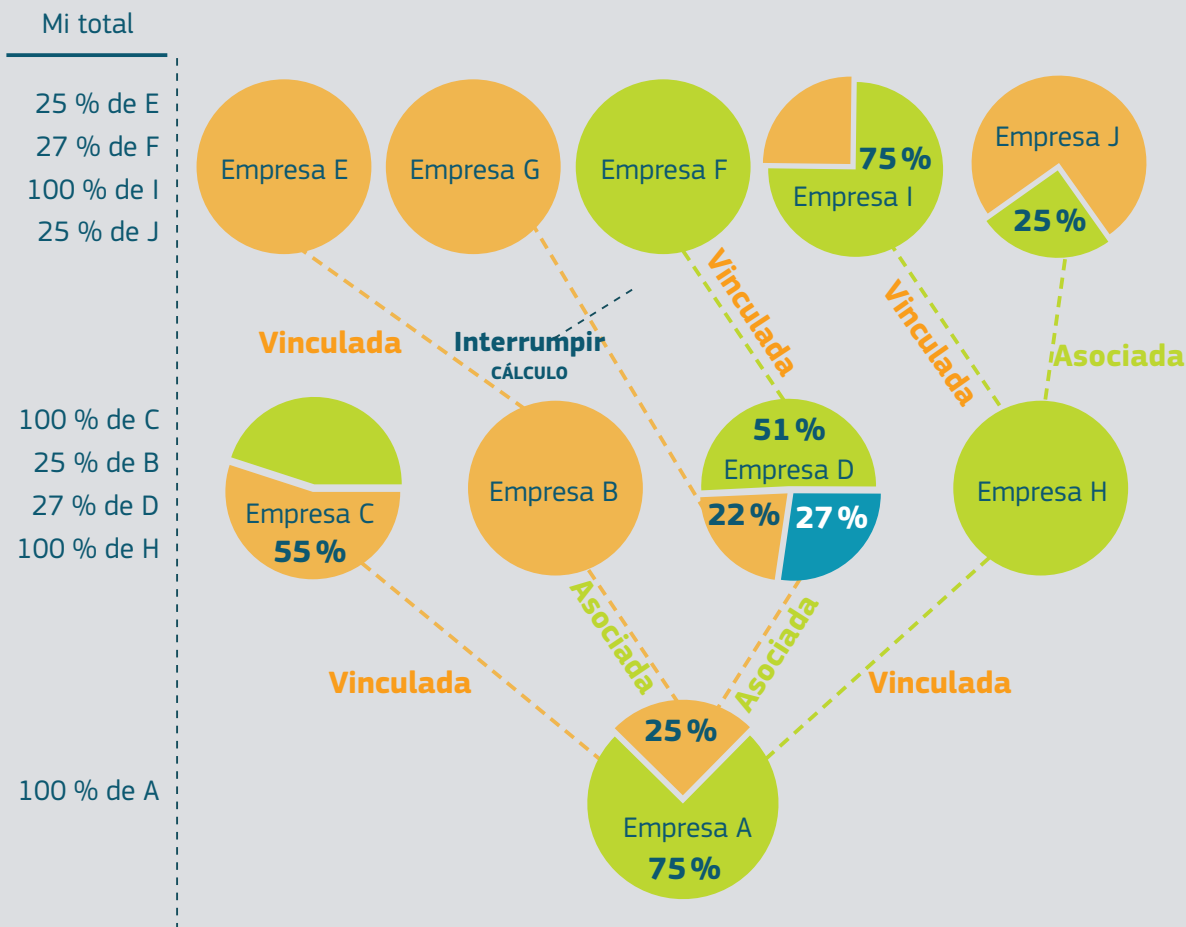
Mi total

25 % de E
27 % de F
100 % de I
25 % de J

Empresa E

Empresa G

Empresa F

75 %
Empresa I

Empresa J
25 %

Vinculada

Interrumpir
CÁLCULO

Vinculada

Vinculada

Asociada

100 % de C
25 % de B
27 % de D
100 % de H

Empresa C
55 %

Empresa B

51 %
Empresa D
22 %
27 %

Empresa H

Asociada

Asociada

Vinculada

Vinculada

100 % de A

25 %
Empresa A
75 %